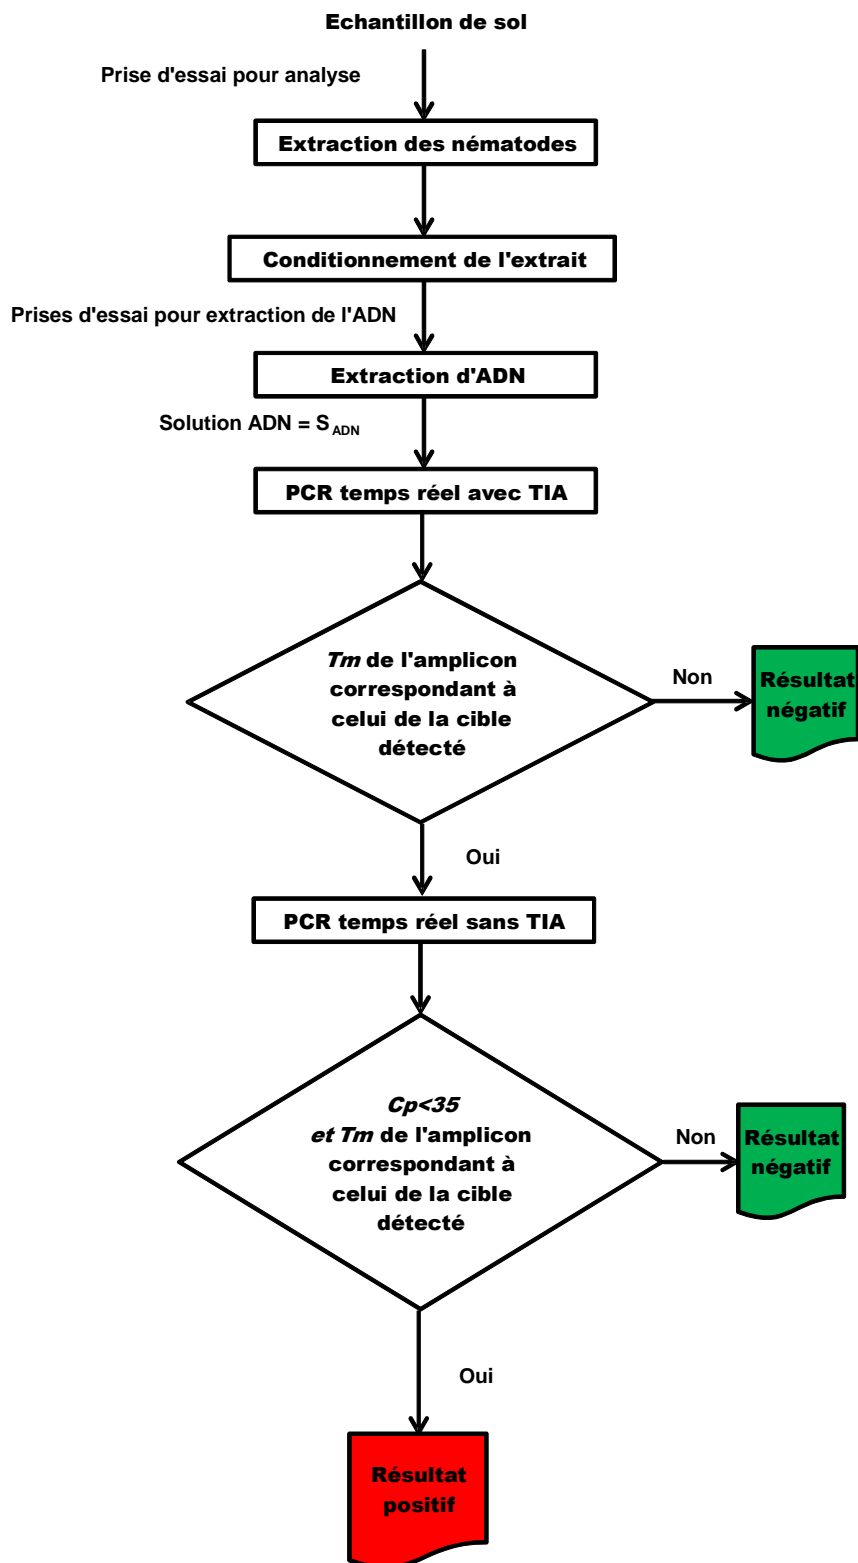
Echantillon de sol

Prise d'essai pour analyse

Extraction des nématodes

Conditionnement de l'extrait

Prises d'essai pour extraction de l'ADN

Extraction d'ADN

Solution ADN = $S_{ADN}$

PCR temps réel avec TIA

*Tm* de l'amplicon correspondant à celui de la cible détecté

Non

Résultat négatif

Oui

PCR temps réel sans TIA

*Cp<35* *et Tm* de l'amplicon correspondant à celui de la cible détecté

Non

Résultat négatif

Oui

Résultat positif